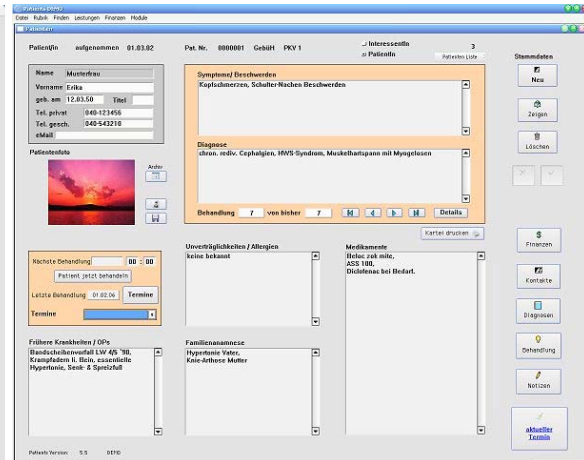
Patienten-DEMO
Datei Rubrik Finden Leistungen Finanzen Module
Patienten

Patient/in aufgenommen 01.03.02 Pat. Nr. 0000001 Gebüh PKY 1
Interessent/in 3
Patient/in Patienten Liste
Stammdaten

Name Musterfrau
Vorname Erika
geb. am 12.03.50 Titel
Tel. privat 040-123456
Tel. gesch. 040-543210
eMail

Patientenfoto
Archiv

Symptome/ Beschwerden
Kopfschmerzen, Schulter-Nacken Beschwerden

Diagnose
chron. rediv. Cephalgien, HWS-Syndrom, Muskelhartspann mit Myogelosen

Behandlung 7 von bisher 7 Details

Neu
Zeigen
Löschen

Kartei drucken

Nächste Behandlung 00 : 00
Patient jetzt behandeln
Letzte Behandlung 01.02.06 Termine
Termine

Unverträglichkeiten / Allergien
keine bekannt

Medikamente
Beloc zok mite,
ASS 100,
Diclofenac bei Bedarf.

Finanzen
Kontakte
Diagnosen
Behandlung
Notizen

Frühere Krankheiten / OPs
Bandscheibenvorfall LW 4/5 '90,
Krampfadern li. Bein, essentielle Hypertonie, Senk- & Spreizfuß

Familienanamnese
Hypertonie Vater,
Knie-Arthose Mutter

aktueller Termin

Patients Version: 5.5 DEMO